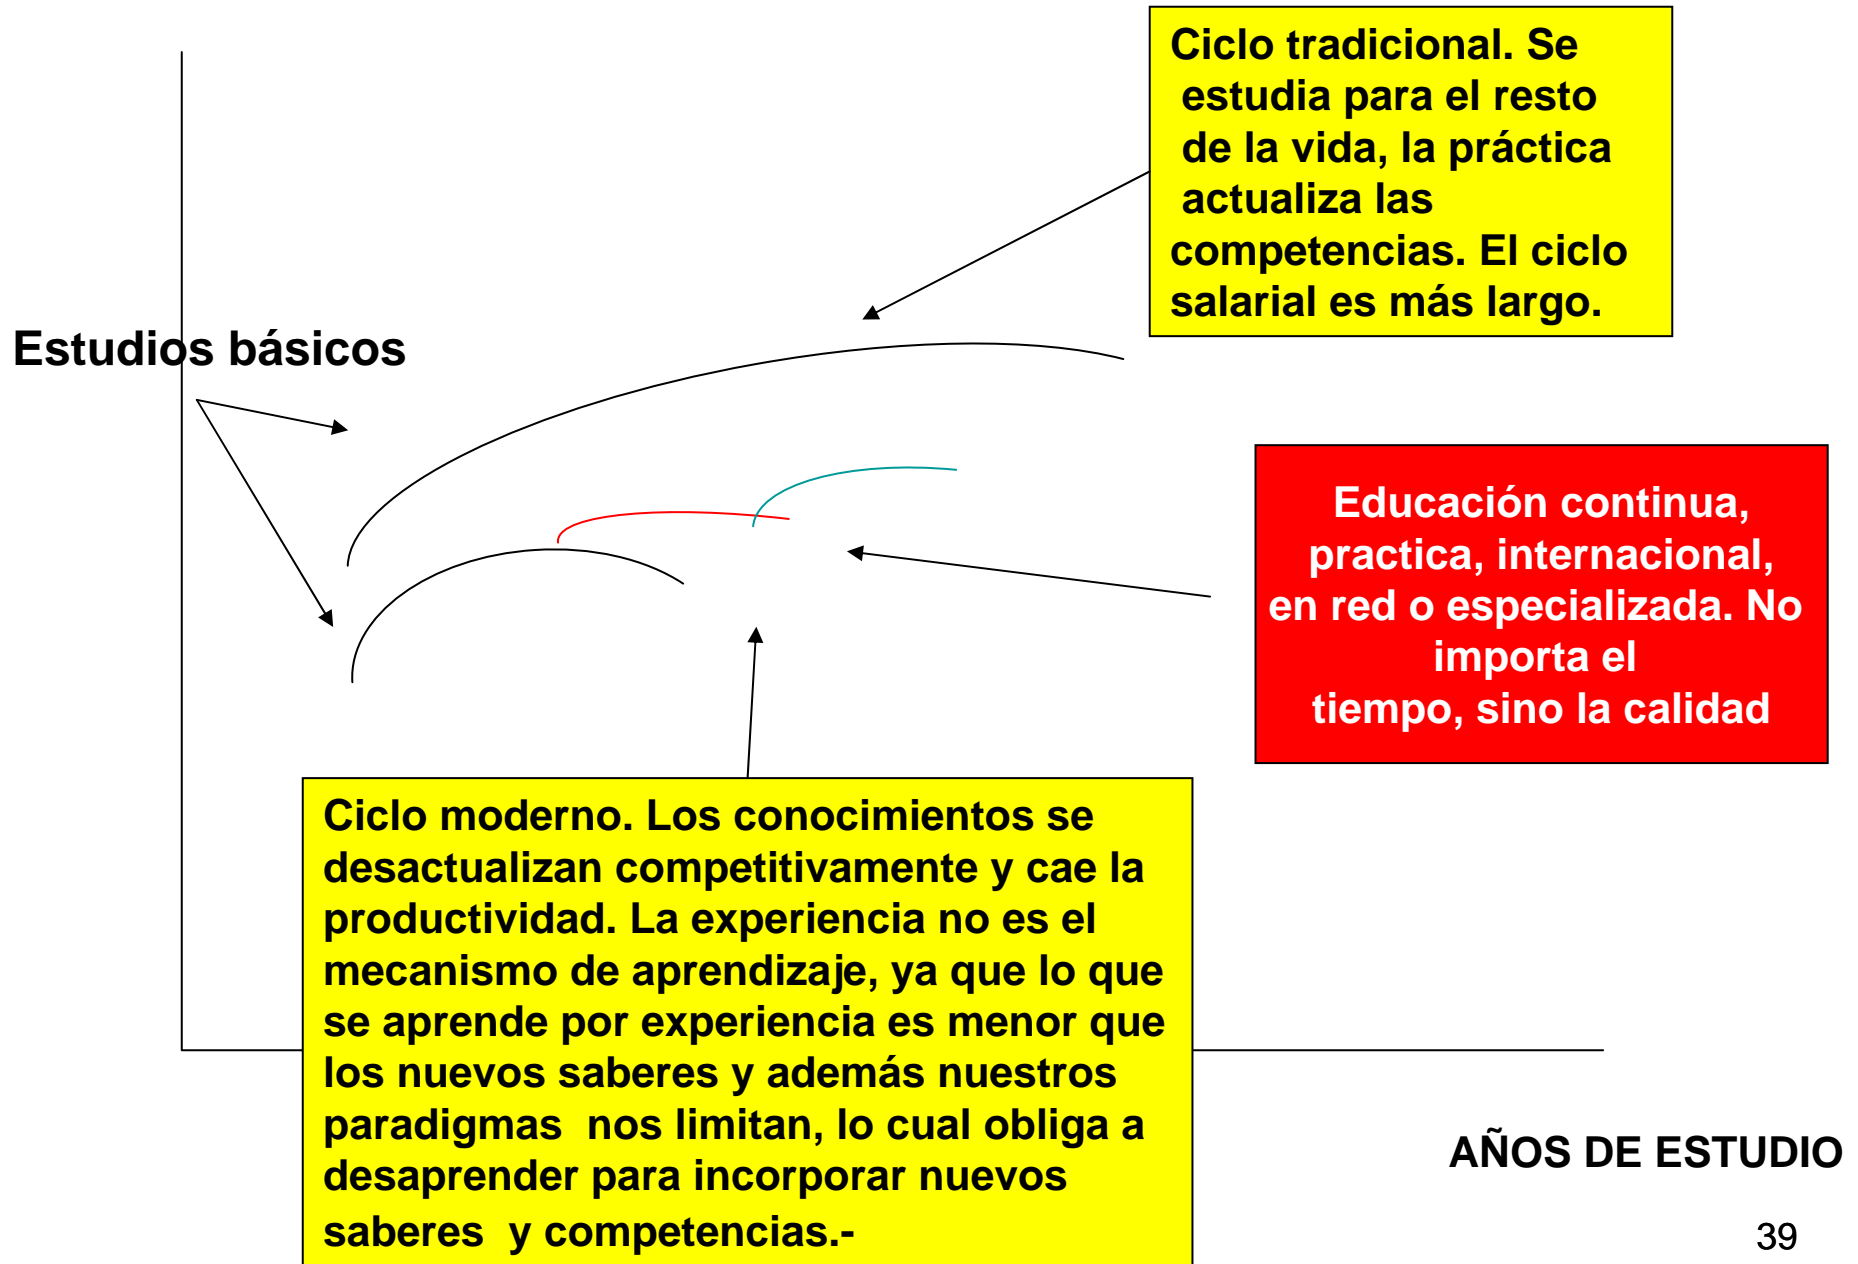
Ciclo tradicional. Se estudia para el resto de la vida, la práctica actualiza las competencias. El ciclo salarial es más largo.

Estudios básicos

Educación continua, practica, internacional, en red o especializada. No importa el tiempo, sino la calidad

Ciclo moderno. Los conocimientos se desactualizan competitivamente y cae la productividad. La experiencia no es el mecanismo de aprendizaje, ya que lo que se aprende por experiencia es menor que los nuevos saberes y además nuestros paradigmas nos limitan, lo cual obliga a desaprender para incorporar nuevos saberes y competencias.-

AÑOS DE ESTUDIO

39